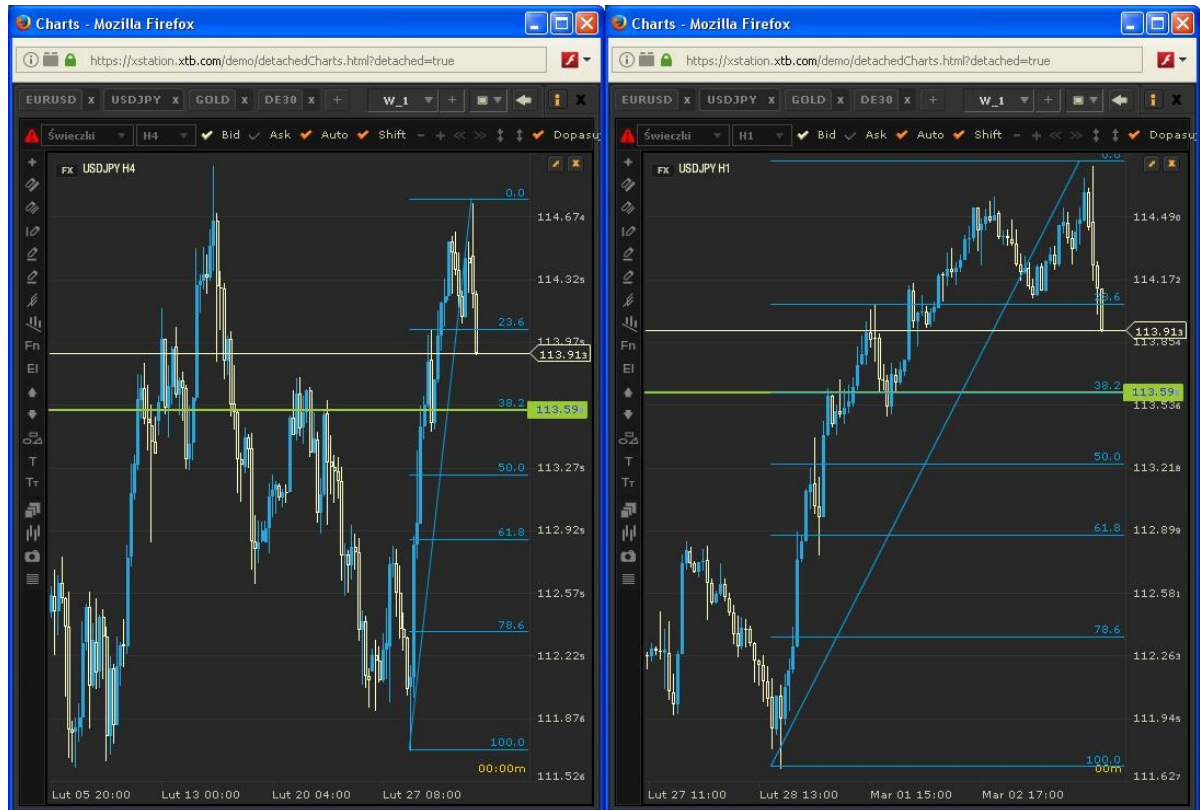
Charts - Mozilla Firefox

https://xstation.xtb.com/demo/detachedCharts.html?detached=true

EURUSD x USDJPY x GOLD x DE30 x +

W_1

Świeczki H4 Bid Ask Auto Shift Dopasuj

Fn
El
T
Tт

FX USDJPY H4

0.0
23.6
38.2
50.0
61.8
78.6
100.0

114.674
114.325
113.975
113.913
113.591
113.275
112.925
112.575
112.225
111.876
111.526

00:00m

Lut 05 20:00 Lut 13 00:00 Lut 20 04:00 Lut 27 08:00

Charts - Mozilla Firefox

https://xstation.xtb.com/demo/detachedCharts.html?detached=true

EURUSD x USDJPY x GOLD x DE30 x +

W_1

Świeczki H1 Bid Ask Auto Shift Dopasuj

Fn
El
T
Tт

FX USDJPY H1

0.0
23.6
38.2
50.0
61.8
78.6
100.0

114.490
114.172
113.913
113.854
113.591
113.536
113.218
112.899
112.581
112.263
111.945
111.627

00m

Lut 27 11:00 Lut 28 13:00 Mar 01 15:00 Mar 02 17:00